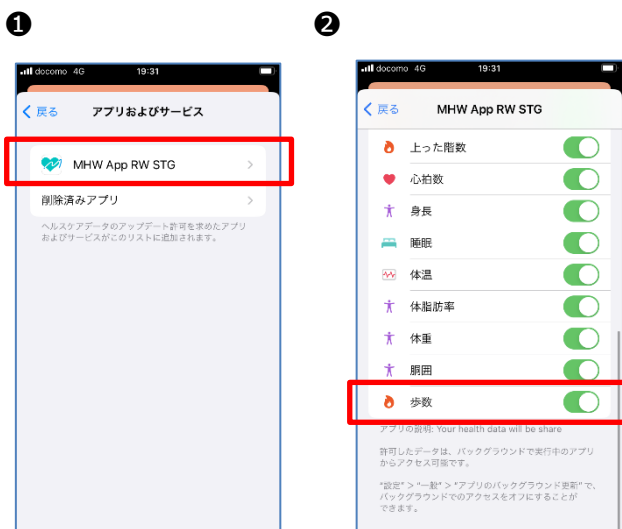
❶

docomo 4G 19:31

< 戻る アプリおよびサービス

MHW App RW STG >

削除済みアプリ >

ヘルスケアデータのアップデート許可を求めたアプリおよびサービスがこのリストに追加されます。

❷

docomo 4G 19:31

< 戻る MHW App RW STG

上った階数

心拍数

身長

睡眠

体温

体脂肪率

体重

胴囲

歩数

アプリの説明: Your health data will be share

許可したデータは、バックグラウンドで実行中のアプリからアクセス可能です。

"設定" > "一般" > "アプリのバックグラウンド更新" で、バックグラウンドでのアクセスをオフにすることができます。